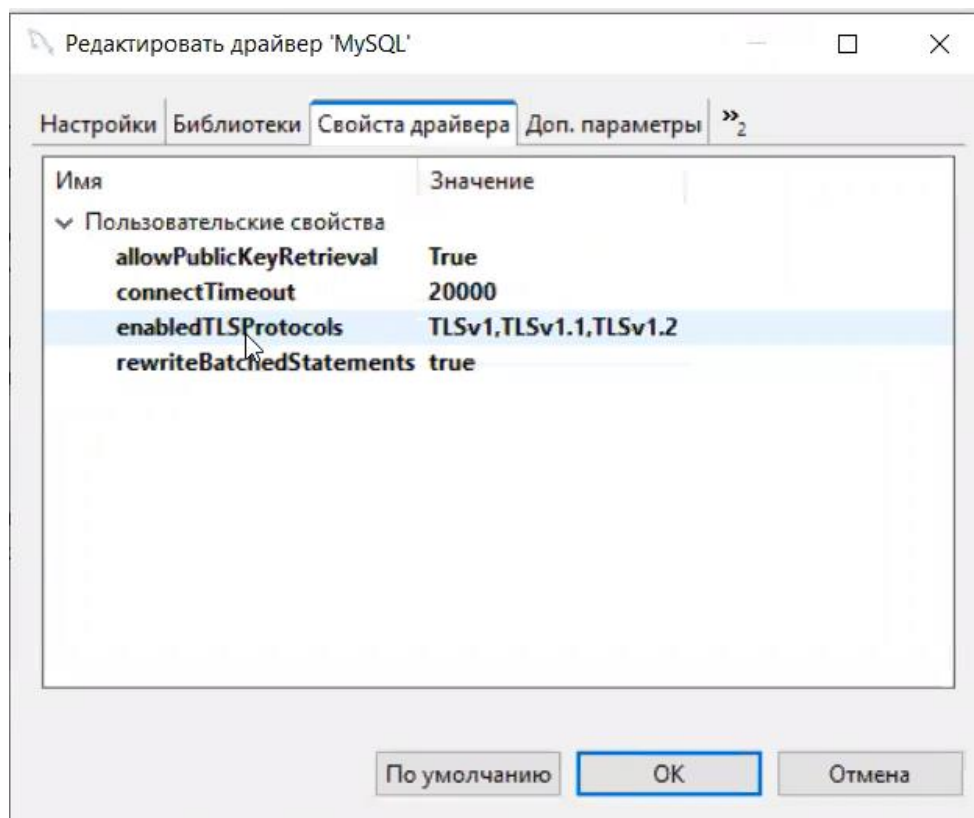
Редактировать драйвер 'MySQL'

Настройки | Библиотеки | Свойста драйвера | Доп. параметры | »2

| Имя | Значение |
|---|---|
| Пользовательские свойства | |
| allowPublicKeyRetrieval | True |
| connectTimeout | 20000 |
| enabledTLSProtocols | TLSv1,TLSv1.1,TLSv1.2 |
| rewriteBatchedStatements | true |

По умолчанию | OK | Отмена